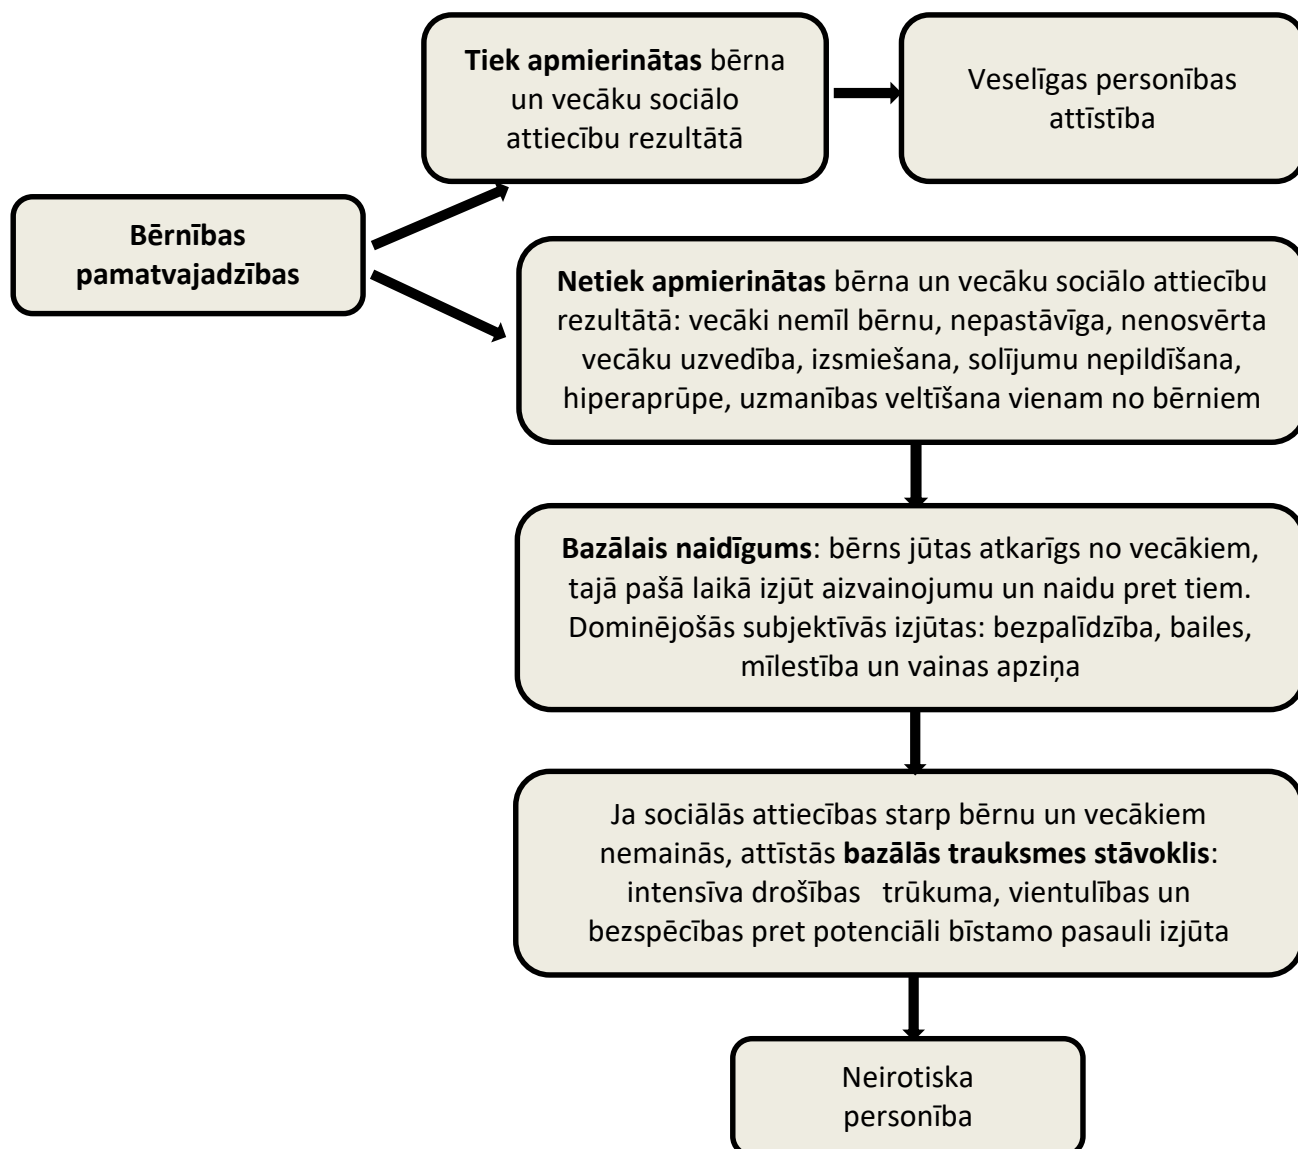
Bērnības pamatvajadzības

Tiek apmierinātas bērna un vecāku sociālo attiecību rezultātā

Veselīgas personības attīstība

Netiek apmierinātas bērna un vecāku sociālo attiecību rezultātā: vecāki nemīl bērnu, nepastāvīga, nenosvērta vecāku uzvedība, izsmiešana, solījumu nepildīšana, hiperaprūpe, uzmanības veltīšana vienam no bērniem

Bazālais naidīgums: bērns jūtas atkarīgs no vecākiem, tajā pašā laikā izjūt aizvainojumu un naidu pret tiem. Dominējošās subjektīvās izjūtas: bezpalīdzība, bailes, mīlestība un vainas apziņa

Ja sociālās attiecības starp bērnu un vecākiem nemainās, attīstās bazālās trauksmes stāvoklis: intensīva drošības trūkuma, vientulības un bezspēcības pret potenciāli bīstamo pasauli izjūta

Neirotiska personība